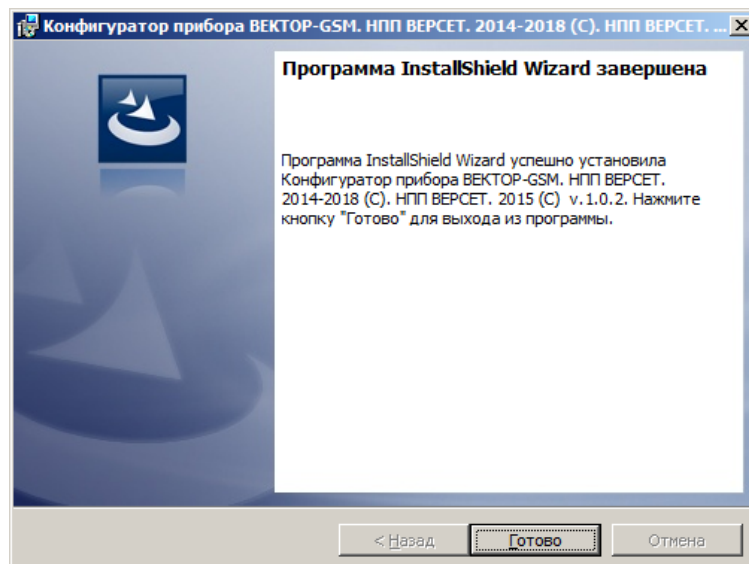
Конфигуратор прибора ВЕКТОР-GSM. НПП ВЕРСЕТ. 2014-2018 (С). НПП ВЕРСЕТ. ...

Программа InstallShield Wizard завершена

Программа InstallShield Wizard успешно установила Конфигуратор прибора ВЕКТОР-GSM. НПП ВЕРСЕТ. 2014-2018 (С). НПП ВЕРСЕТ. 2015 (С) v.1.0.2. Нажмите кнопку "Готово" для выхода из программы.

< Назад
Готово
Отмена